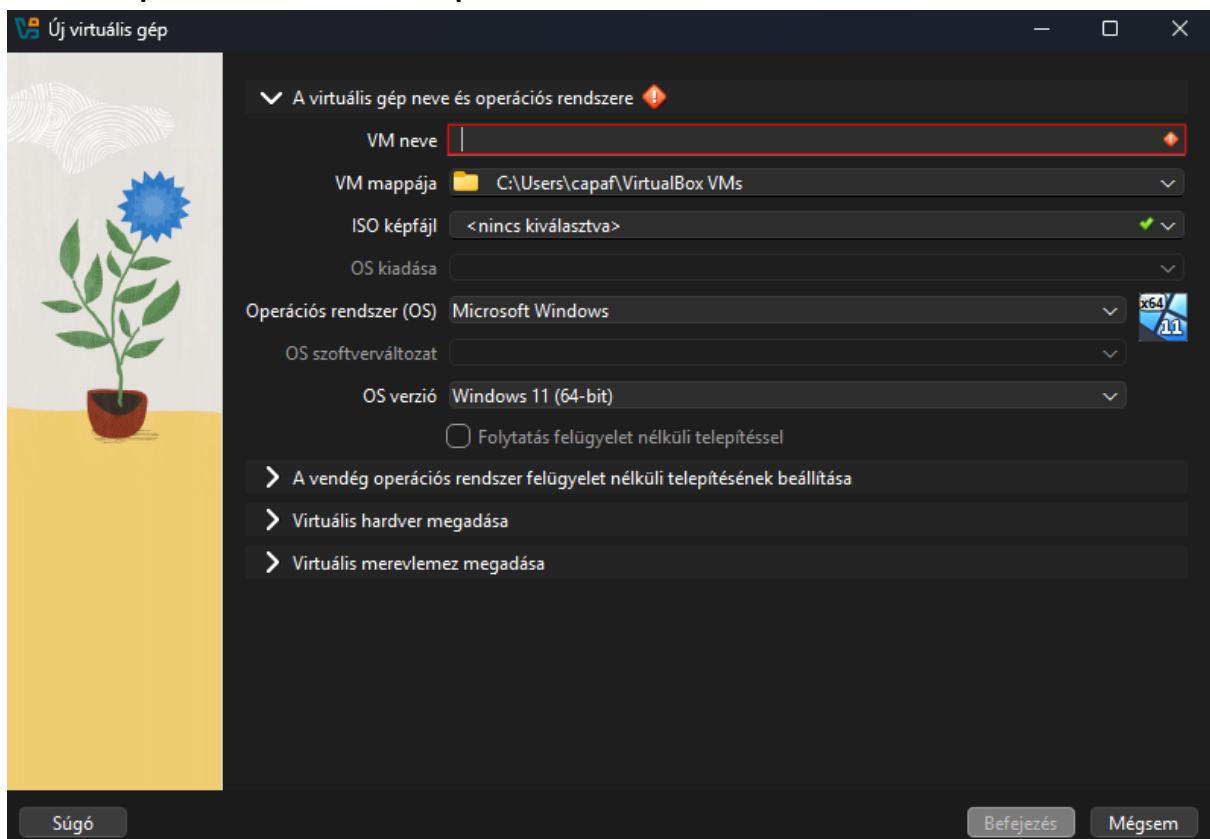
Új virtuális gép

A virtuális gép neve és operációs rendszere

VM neve

VM mappája C:\Users\capaf\VirtualBox VMs

ISO képfájl <nincs kiválasztva>

OS kiadása

Operációs rendszer (OS) Microsoft Windows

x64 11

OS szoftverváltozat

OS verzió Windows 11 (64-bit)

Folytatás felügyelet nélküli telepítéssel

A vendég operációs rendszer felügyelet nélküli telepítésének beállítása

Virtuális hardver megadása

Virtuális merevlemez megadása

Súgó

Befejezés

Mégsem